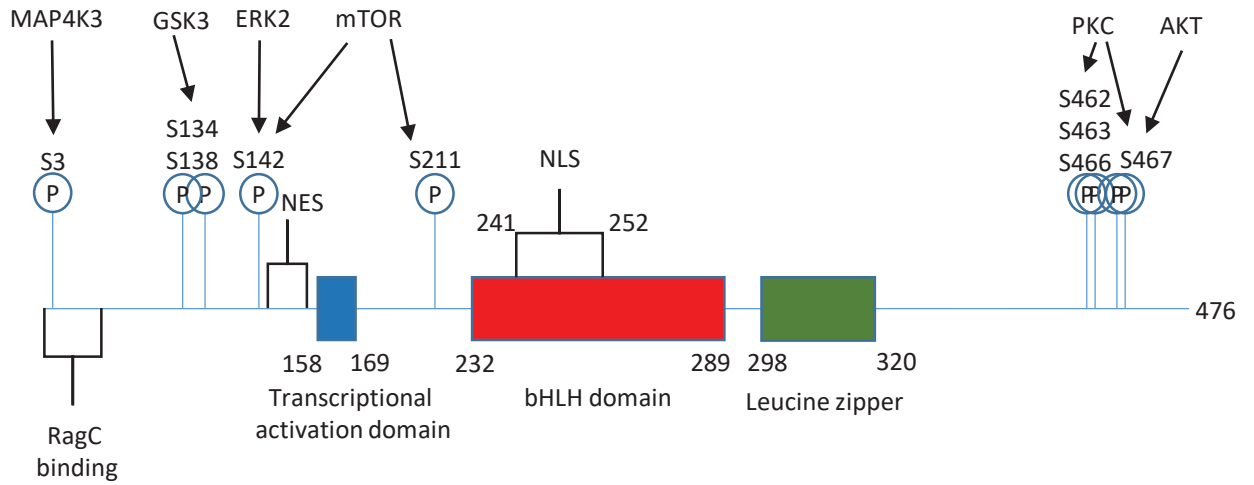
MAP4K3 GSK3 ERK2 mTOR PKC AKT

S3 S134 S138 S142 S211 S462 S463 S466 S467

P P P P P PPPP

NES NLS

241 252

476

158 169 232 289 298 320

Transcriptional activation domain

bHLH domain

Leucine zipper

RagC binding